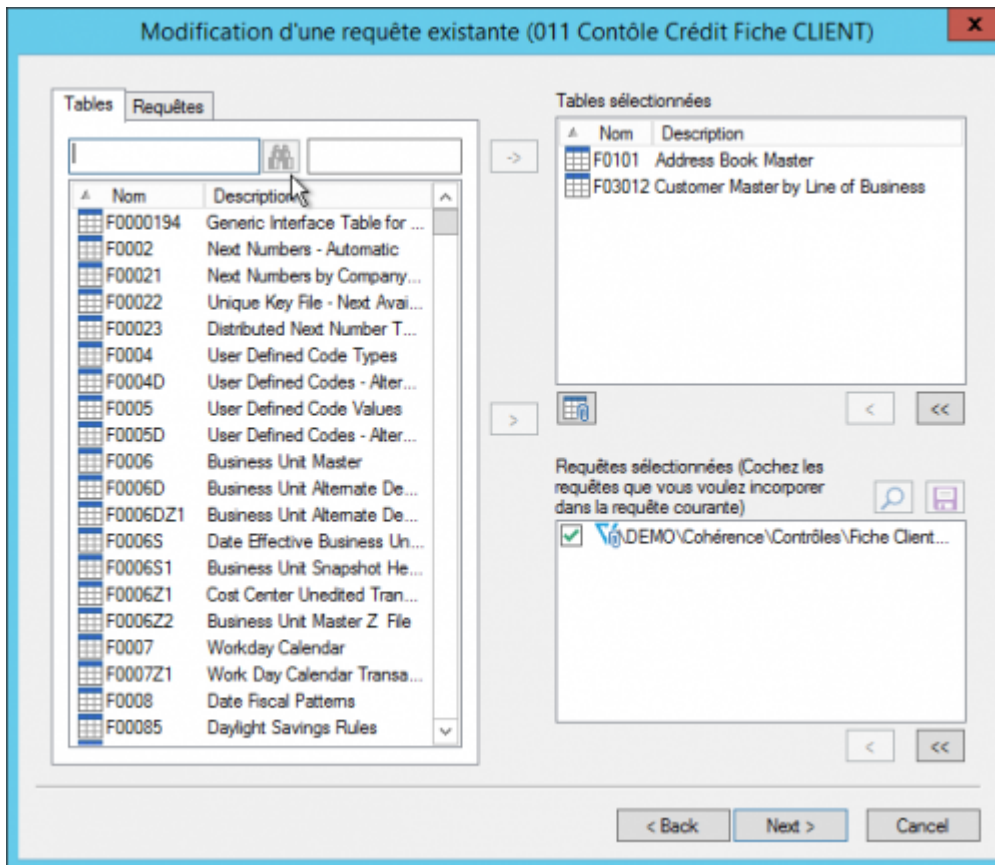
Modification d'une requête existante (011 Contôle Crédit Fiche CLIENT)

Tables | Requêtes

| Nom | Description |
|---|---|
| F0000194 | Generic Interface Table for ... |
| F0002 | Next Numbers - Automatic |
| F00021 | Next Numbers by Company... |
| F00022 | Unique Key File - Next Avai... |
| F00023 | Distributed Next Number T... |
| F0004 | User Defined Code Types |
| F0004D | User Defined Codes - Alter... |
| F0005 | User Defined Code Values |
| F0005D | User Defined Codes - Alter... |
| F0006 | Business Unit Master |
| F0006D | Business Unit Alternate De... |
| F0006DZ1 | Business Unit Alternate De... |
| F0006S | Date Effective Business Un... |
| F0006S1 | Business Unit Snapshot He... |
| F0006Z1 | Cost Center Unedited Tran... |
| F0006Z2 | Business Unit Master Z File |
| F0007 | Workday Calendar |
| F0007Z1 | Work Day Calendar Transa... |
| F0008 | Date Fiscal Patterns |
| F00085 | Daylight Savings Rules |

->

>

Tables sélectionnées

| Nom | Description |
|---|---|
| F0101 | Address Book Master |
| F03012 | Customer Master by Line of Business |

< <<

Requêtes sélectionnées (Cochez les requêtes que vous voulez incorporer dans la requête courante)

\DEMO\Cohérence\Contrôles\Fiche Client...

< <<

< Back   Next >   Cancel